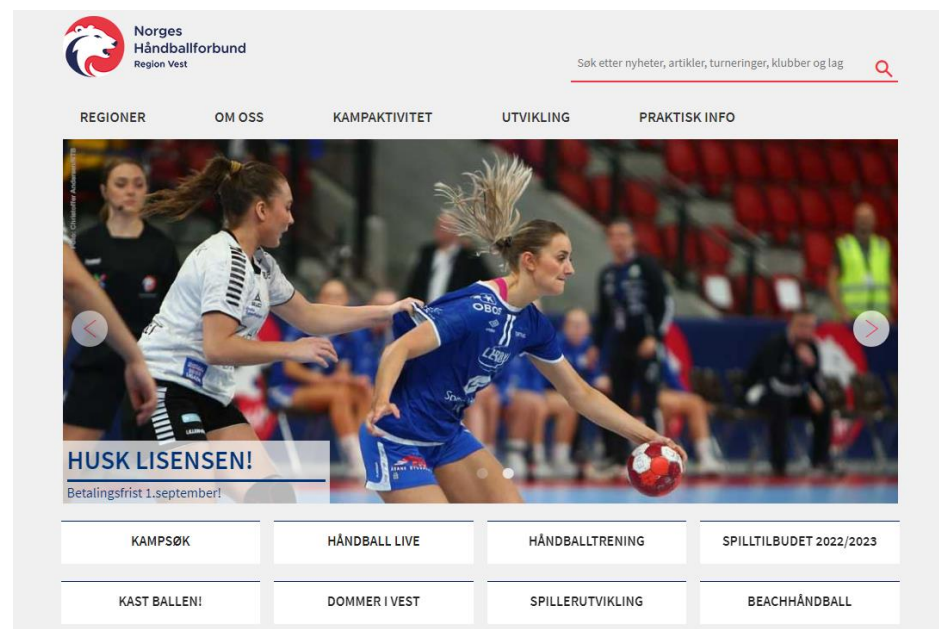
Norges
Håndballforbund
Region Vest

Søk etter nyheter, artikler, turneringer, klubber og lag

REGIONER
OM OSS
KAMPAKTIVITET
UTVIKLING
PRAKTISK INFO

Foto: Christoffer Andersen/NTB

HUSK LISENSEN!
Betalingsfrist 1.september!

KAMPSØK
HÅNDBALL LIVE
HÅNDBALLTRENING
SPILLTILBUDET 2022/2023

KAST BALLEN!
DOMMER I VEST
SPILLERUTVIKLING
BEACHHÅNDBALL